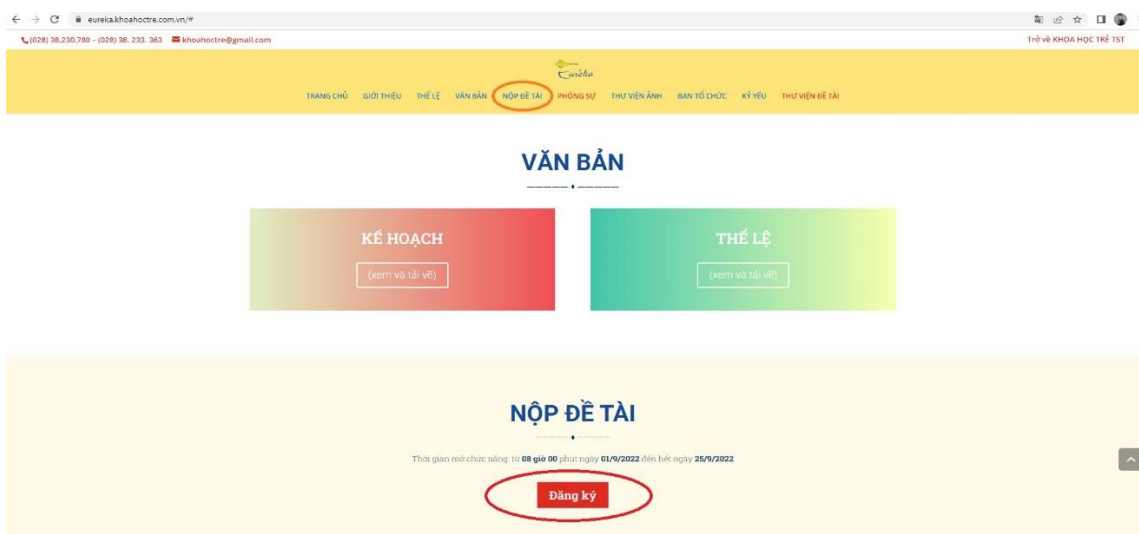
eureka.khoahoctre.com.vn/#

(028) 38.230.780 - (028) 38. 233. 363 khoahoctre@gmail.com

Trở về KHOA HỌC TRẺ TST

Eureka

TRANG CHỦ GIỚI THIỆU THỂ LỆ VĂN BẢN NỘP ĐỀ TÀI PHÓNG SỰ THƯ VIỆN ẢNH BAN TỔ CHỨC KỶ YẾU THƯ VIỆN ĐỀ TÀI

VĂN BẢN

KẾ HOẠCH

(xem và tải về)

THỂ LỆ

(xem và tải về)

NỘP ĐỀ TÀI

Thời gian mở chức năng: từ 08 giờ 00 phút ngày 01/9/2022 đến hết ngày 25/9/2022

Đăng ký